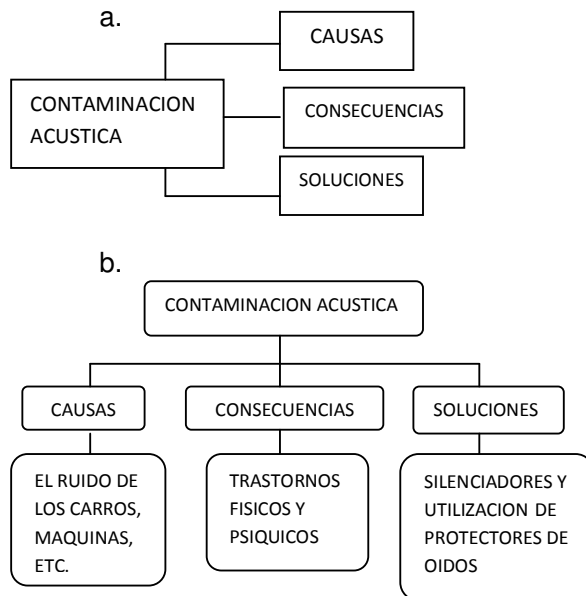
a.

CONTAMINACION ACUSTICA

CAUSAS

CONSECUENCIAS

SOLUCIONES

b.

CONTAMINACION ACUSTICA

CAUSAS

CONSECUENCIAS

SOLUCIONES

EL RUIDO DE LOS CARROS, MAQUINAS, ETC.

TRASTORNOS FISICOS Y PSIQUICOS

SILENCIADORES Y UTILIZACION DE PROTECTORES DE OIDOS